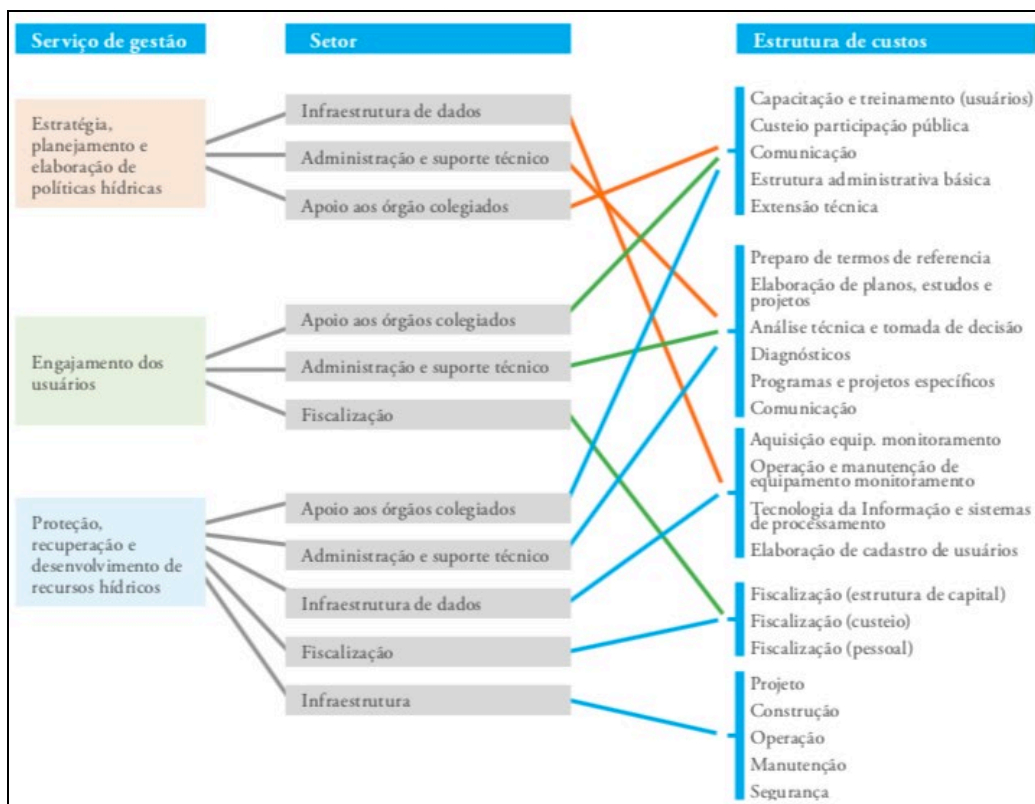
Serviço de gestão

Setor

Estrutura de custos

Estratégia, planejamento e elaboração de políticas hídricas

Infraestrutura de dados

Administração e suporte técnico

Apoio aos órgão colegiados

Engajamento dos usuários

Apoio aos órgãos colegiados

Administração e suporte técnico

Fiscalização

Proteção, recuperação e desenvolvimento de recursos hídricos

Apoio aos órgãos colegiados

Administração e suporte técnico

Infraestrutura de dados

Fiscalização

Infraestrutura

Capacitação e treinamento (usuários)
Custeio participação pública
Comunicação
Estrutura administrativa básica
Extensão técnica

Preparo de termos de referencia
Elaboração de planos, estudos e projetos
Análise técnica e tomada de decisão
Diagnósticos
Programas e projetos específicos
Comunicação

Aquisição equip. monitoramento
Operação e manutenção de equipamento monitoramento
Tecnologia da Informação e sistemas de processamento
Elaboração de cadastro de usuários

Fiscalização (estrutura de capital)
Fiscalização (custeio)
Fiscalização (pessoal)

Projeto
Construção
Operação
Manutenção
Segurança